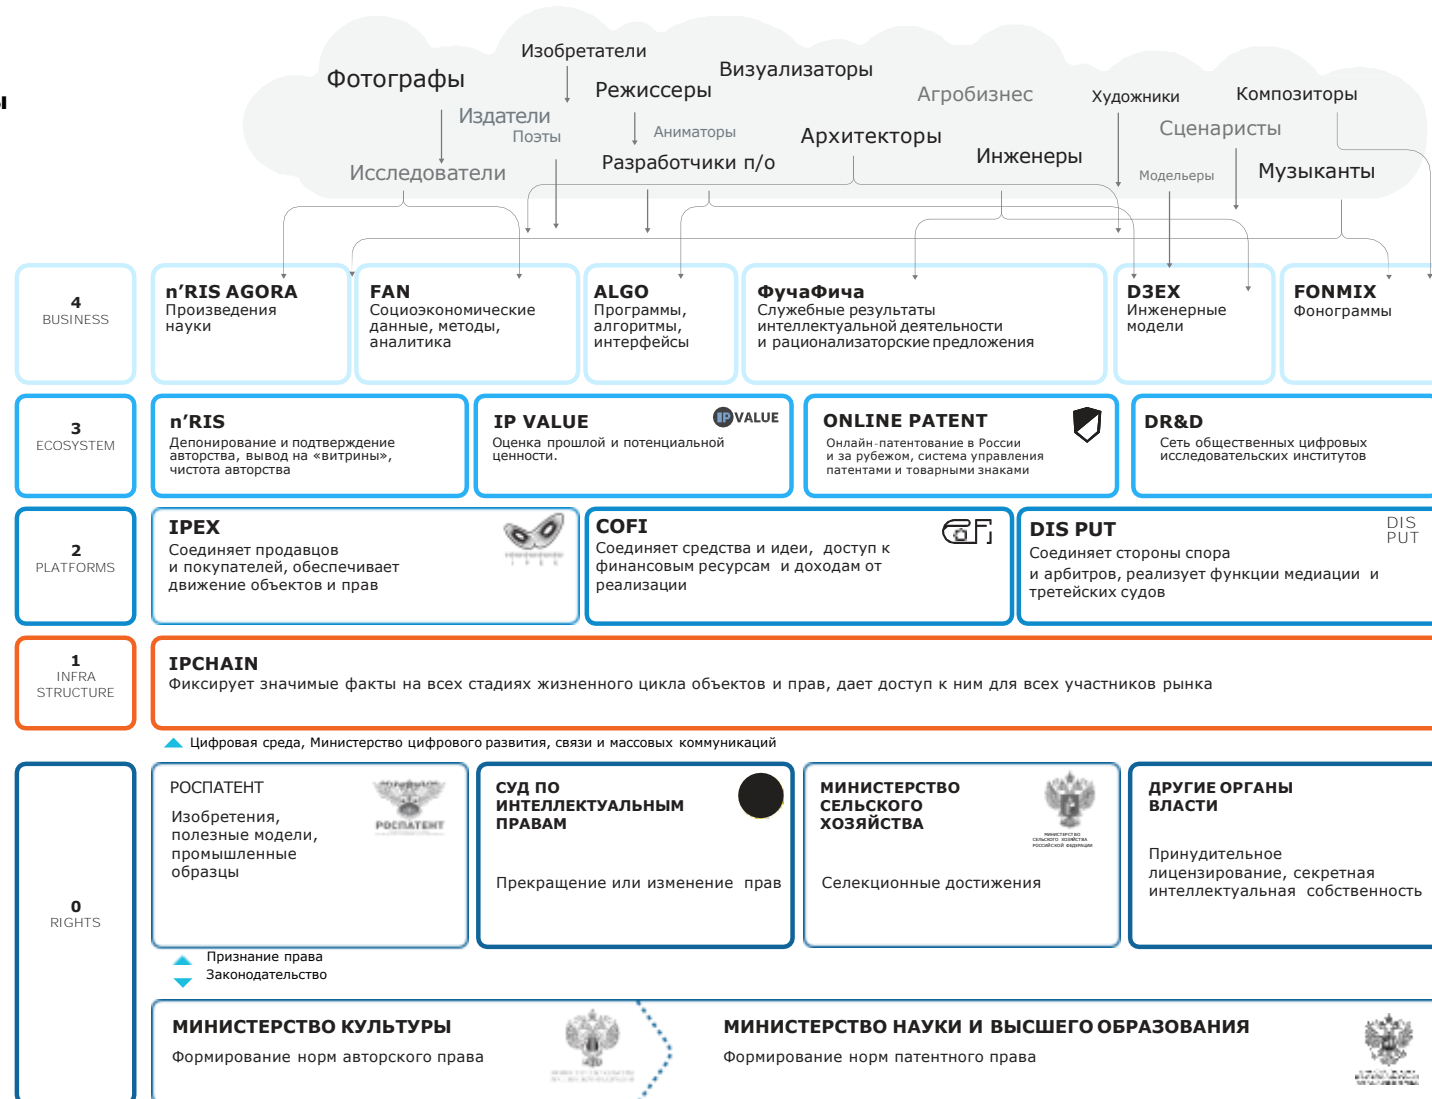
Изобретатели
Фотографы
Визуализаторы
Режиссеры
Агробизнес
Художники
Композиторы
Издатели
Поэты
Аниматоры
Сценаристы
Архитекторы
Инженеры
Исследователи
Разработчики п/о
Модельеры
Музыканты

4
BUSINESS

n'RIS AGORA
Произведения науки

FAN
Социоэкономические данные, методы, аналитика

ALGO
Программы, алгоритмы, интерфейсы

ФучаФича
Служебные результаты интеллектуальной деятельности и рационализаторские предложения

D3EX
Инженерные модели

FONMIX
Фонограммы

3
ECOSYSTEM

n'RIS
Депонирование и подтверждение авторства, вывод на «витрины», чистота авторства

IP VALUE
IP VALUE
Оценка прошлой и потенциальной ценности.

ONLINE PATENT
Онлайн-патентование в России и за рубежом, система управления патентами и товарными знаками

DR&D
Сеть общественных цифровых исследовательских институтов

2
PLATFORMS

IPEX
Соединяет продавцов и покупателей, обеспечивает движение объектов и прав

COFI
Соединяет средства и идеи, доступ к финансовым ресурсам и доходам от реализации

DIS PUT
DIS PUT
Соединяет стороны спора и арбитров, реализует функции медиации и третейских судов

1
INFRA STRUCTURE

IPCHAIN
Фиксирует значимые факты на всех стадиях жизненного цикла объектов и прав, дает доступ к ним для всех участников рынка

Цифровая среда, Министерство цифрового развития, связи и массовых коммуникаций

0
RIGHTS

РОСПАТЕНТ
РОСПАТЕНТ
Изобретения, полезные модели, промышленные образцы

СУД ПО ИНТЕЛЛЕКТУАЛЬНЫМ ПРАВАМ
Прекращение или изменение прав

МИНИСТЕРСТВО СЕЛЬСКОГО ХОЗЯЙСТВА
Селекционные достижения

ДРУГИЕ ОРГАНЫ ВЛАСТИ
Принудительное лицензирование, секретная интеллектуальная собственность

Признание права
Законодательство

МИНИСТЕРСТВО КУЛЬТУРЫ
Формирование норм авторского права

МИНИСТЕРСТВО НАУКИ И ВЫСШЕГО ОБРАЗОВАНИЯ
Формирование норм патентного права